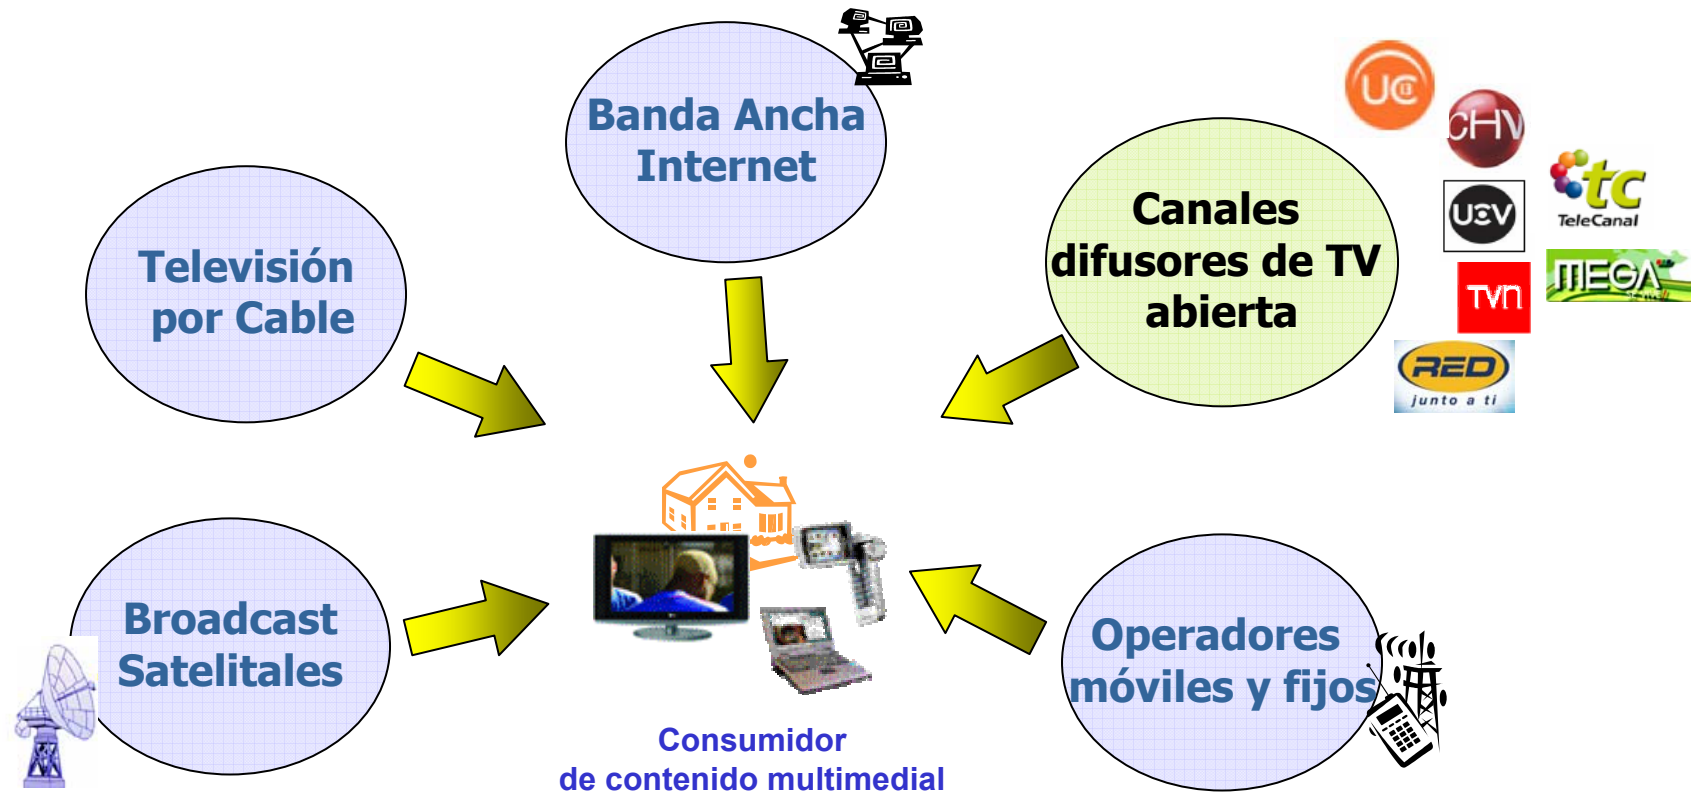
Banda Ancha Internet

Televisión por Cable

Canales difusores de TV abierta

UC

CHV

tc
TeleCanal

UCV

MEGA

TVN

RED
junto a ti

Broadcast Satelitales

Operadores móviles y fijos

Consumidor
de contenido multimedial